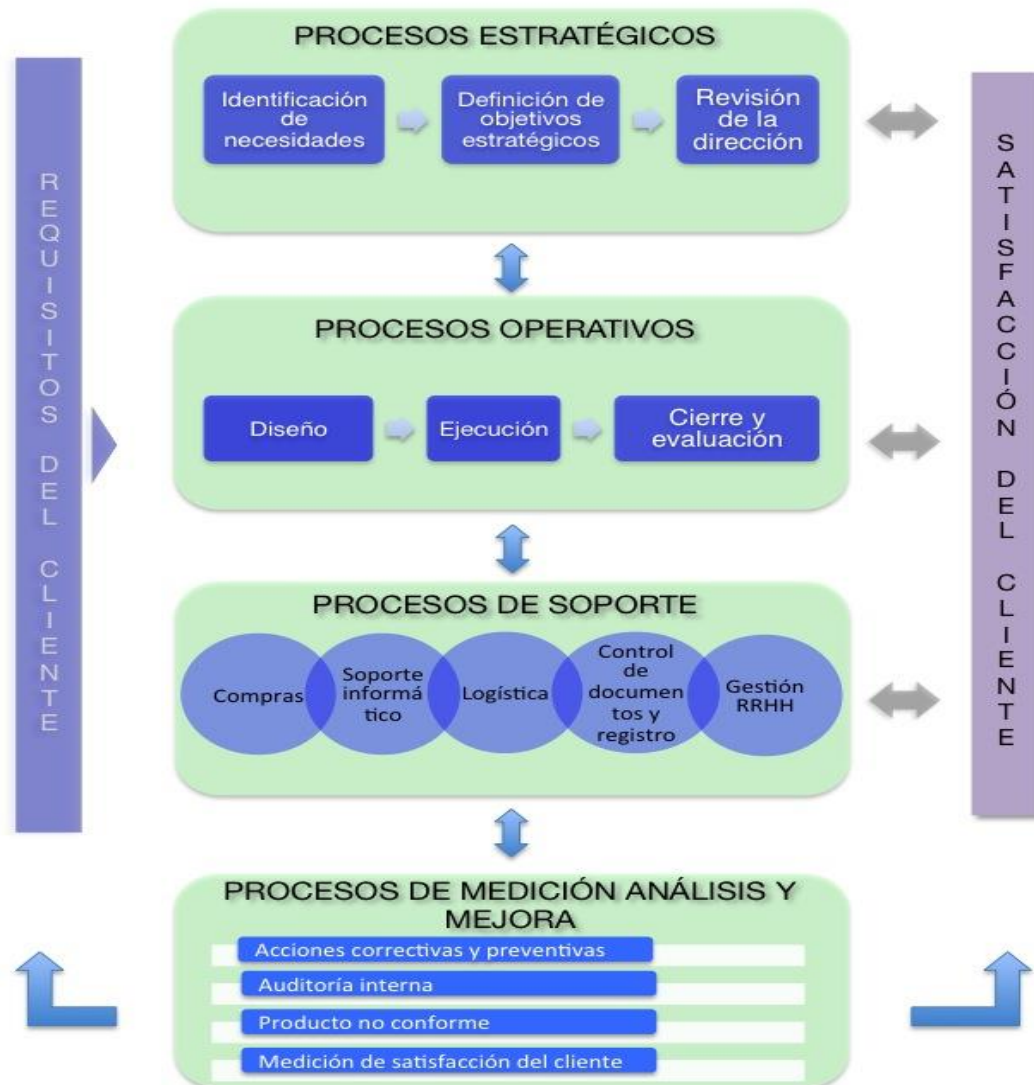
REQUISITOS DEL CLIENTE

PROCESOS ESTRATÉGICOS

Identificación de necesidades

Definición de objetivos estratégicos

Revisión de la dirección

PROCESOS OPERATIVOS

Diseño

Ejecución

Cierre y evaluación

PROCESOS DE SOPORTE

Compras

Soporte informá tico

Logística

Control de documen tos y registro

Gestión RRHH

PROCESOS DE MEDICIÓN ANÁLISIS Y MEJORA

Acciones correctivas y preventivas

Auditoría interna

Producto no conforme

Medición de satisfacción del cliente

SATISFACCIÓN DEL CLIENTE